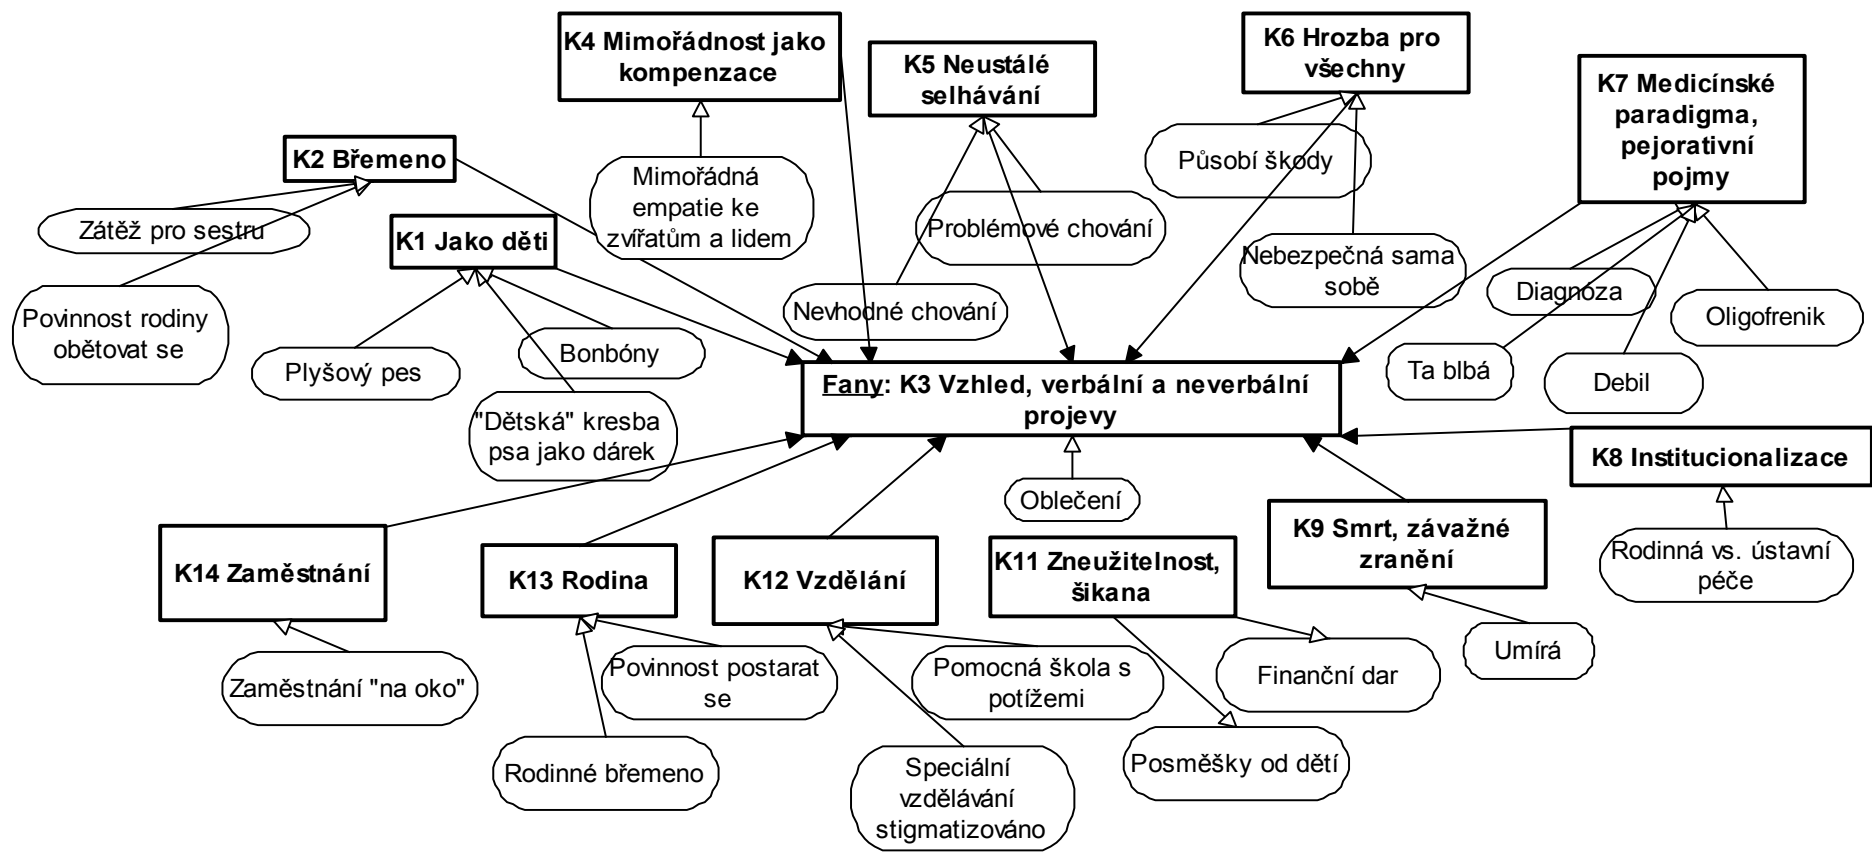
K4 Mimořádnost jako kompenzace

K5 Neustálé selhávání

K6 Hrozba pro všechny

K7 Medicínské paradigma, pejorativní pojmy

K2 Břemeno

Mimořádná empatie ke zvířatům a lidem

Působí škody

Zátěž pro sestru

K1 Jako děti

Problémové chování

Nebezpečná sama sobě

Diagnoza

Povinnost rodiny obětovat se

Nevhodné chování

Oligofrenik

Plyšový pes

Bonbóny

Ta blbá

Debil

Fany: K3 Vzhled, verbální a neverbální projevy

"Dětská" kresba psa jako dárek

K8 Institucionalizace

Oblečení

K9 Smrt, závažné zranění

K14 Zaměstnání

K13 Rodina

K12 Vzdělání

K11 Zneužitelnost, šikana

Rodinná vs. ústavní péče

Finanční dar

Umírá

Povinnost postarat se

Pomocná škola s potížemi

Zaměstnání "na oko"

Posměšky od dětí

Rodinné břemeno

Speciální vzdělávání stigmatizováno